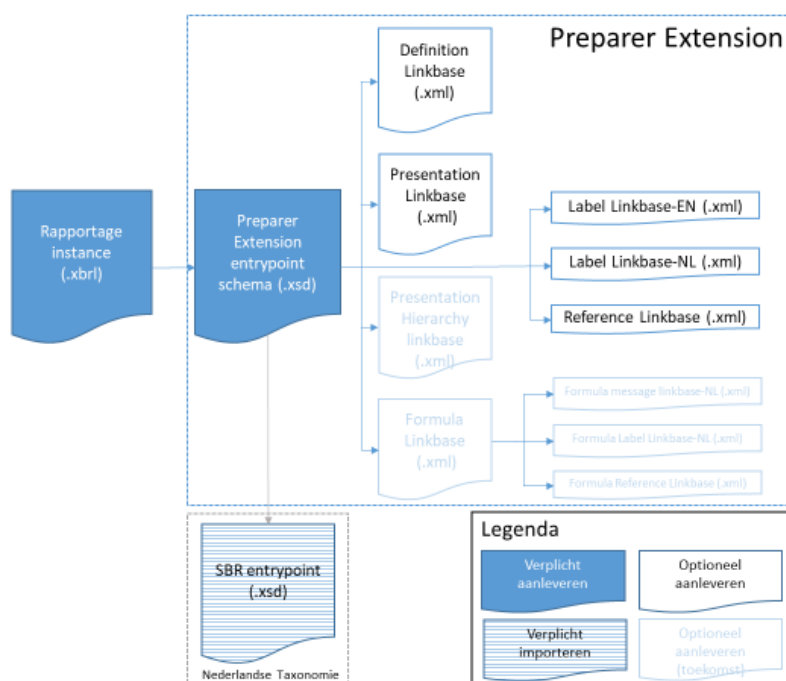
Preparer Extension

Rapportage instance (.xbrl)

Preparer Extension entrypoint schema (.xsd)

Definition Linkbase (.xml)

Presentation Linkbase (.xml)

Presentation Hierarchy linkbase (.xml)

Formula Linkbase (.xml)

Label Linkbase-EN (.xml)

Label Linkbase-NL (.xml)

Reference Linkbase (.xml)

Formula message linkbase-NL (.xml)

Formula Label Linkbase-NL (.xml)

Formula Reference Linkbase (.xml)

SBR entrypoint (.xsd)

Nederlandse Taxonomie

Legenda

Verplicht aanleveren

Optioneel aanleveren

Verplicht importeren

Optioneel aanleveren (toekomst)